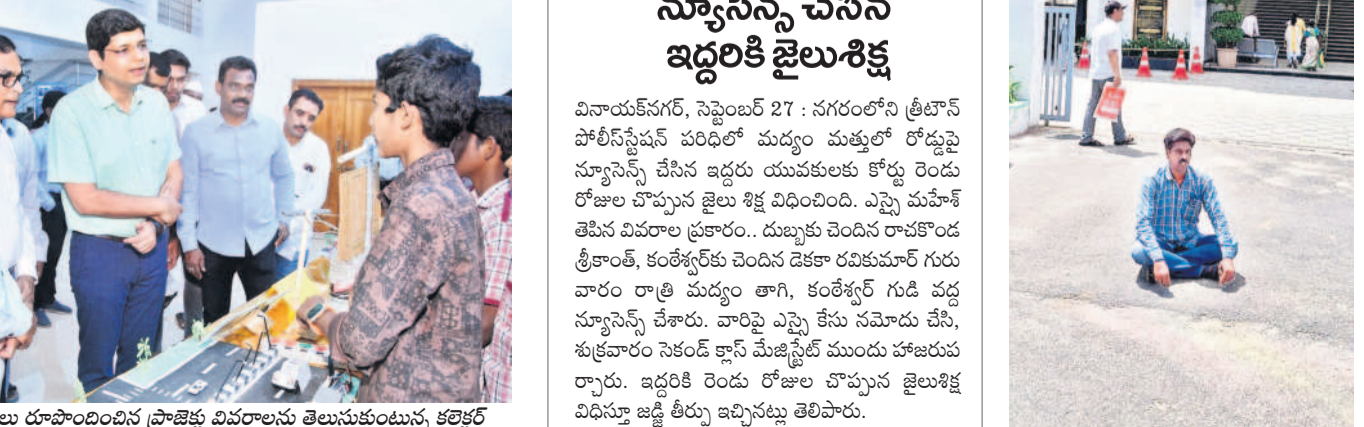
న్యూసెన్స్ చేసిన
ఇద్దరికి జైలుశిక్ష

వినాయక్‌నగర్, సెప్టెంబర్ 27 : నగరంలోని త్రీటౌన్ పోలీస్‌స్టేషన్ పరిధిలో మద్యం మత్తులో రోడ్డుపై న్యూసెన్స్ చేసిన ఇద్దరు యువకులకు కోర్టు రెండు రోజుల చొప్పున జైలు శిక్ష విధించింది. ఎస్సై మహేశ్ తెపిన వివరాల ప్రకారం.. దుబ్బాకు చెందిన రాచకొండ శ్రీకాంత్, కంఠేశ్వర్‌కు చెందిన డెకకా రవికుమార్ గురువారం రాత్రి మద్యం తాగి, కంఠేశ్వర్ గుడి వద్ద న్యూసెన్స్ చేశారు. వారిపై ఎస్సై కేసు నమోదు చేసి, శుక్రవారం సెకండ్ క్లాస్ మేజిస్ట్రేట్ ముందు హాజరుపర్చారు. ఇద్దరికి రెండు రోజుల చొప్పున జైలుశిక్ష విధిస్తూ జడ్జి తీర్పు ఇచ్చినట్లు తెలిపారు.

లు రూపొందించిన ప్రాజెక్టు వివరాలను తెలుసుకుంటున్న కలెక్టర్